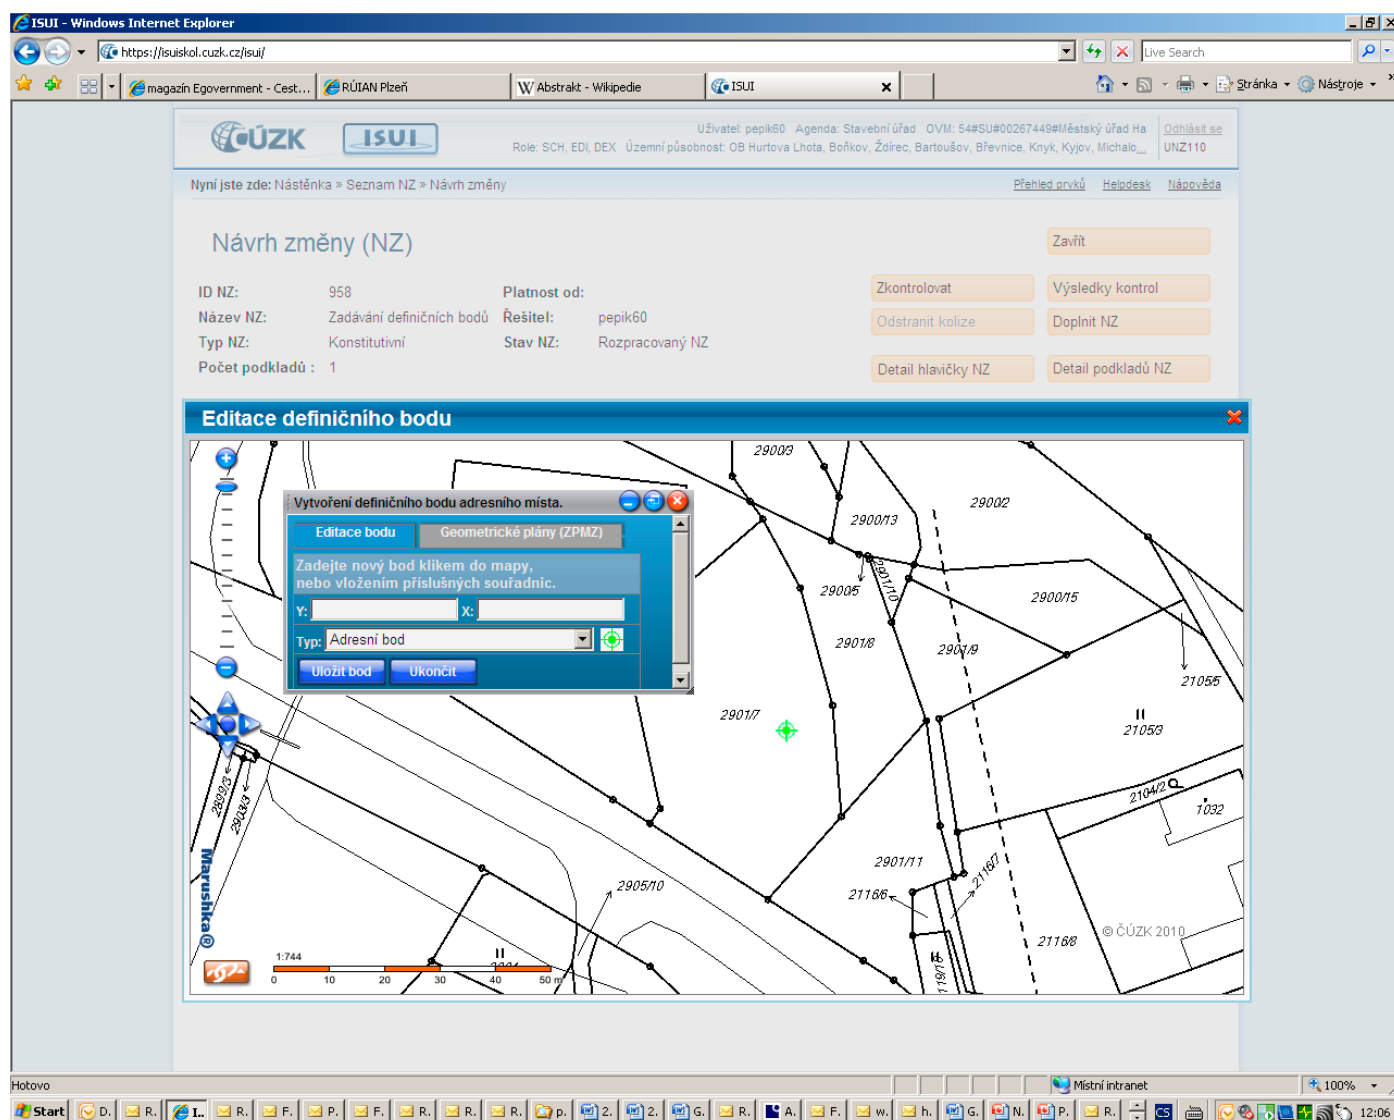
ISUI - Windows Internet Explorer

https://isuiskol.cuzk.cz/isui/

Live Search

magazín Egovernment - Cest... | RÚIAN Plzeň | Abstrakt - Wikipedie | ISUI

Stránka · Nástroje ·

ČÚZK ISUI

Uživatel: pepik60 Agenda: Stavební úřad OVM: 54#SU#00267449#Městský úřad Ha Role: SCH, EDI, DEX Územní působnost: OB Hurtova Lhota, Bořkov, Ždírec, Bartoušov, Břevnice, Knyk, Kyjov, Michalo...

Odhlásit se
UNZ110

Nyní jste zde: Nástěnka » Seznam NZ » Návrh změny

Přehled prvků Helpdesk Nápověda

Návrh změny (NZ)

Zavřít

| ID NZ: | 958 | Platnost od: | |
|---|---|---|---|
| Název NZ: | Zadávání definičních bodů | Řešitel: | pepik60 |
| Typ NZ: | Konstitutivní | Stav NZ: | Rozpracovaný NZ |
| Počet podkladů : | 1 | | |

Zkontrolovat | Výsledky kontrol
Odstranit kolize | Doplnit NZ
Detail hlavičky NZ | Detail podkladů NZ

Editace definičního bodu

Vytvoření definičního bodu adresního místa.

Editace bodu | Geometrické plány (ZPMZ)

Zadejte nový bod klikem do mapy, nebo vložením příslušných souřadnic.

Y: X:

Typ: Adresní bod

Uložit bod | Ukončit

2900/3 2900/2 2900/13 2900/5 2901/10 2900/15 2901/8 2901/9 2105/5 2901/7 2105/3 2104/2 1032 2899/3 2903/3 2901/11 2116/7 2116/6 2905/10 2116/8 119/1

Marushka®

© ČÚZK 2010

1:744
0 10 20 30 40 50 m

Hotovo

Místní intranet

100%

Start

12:06